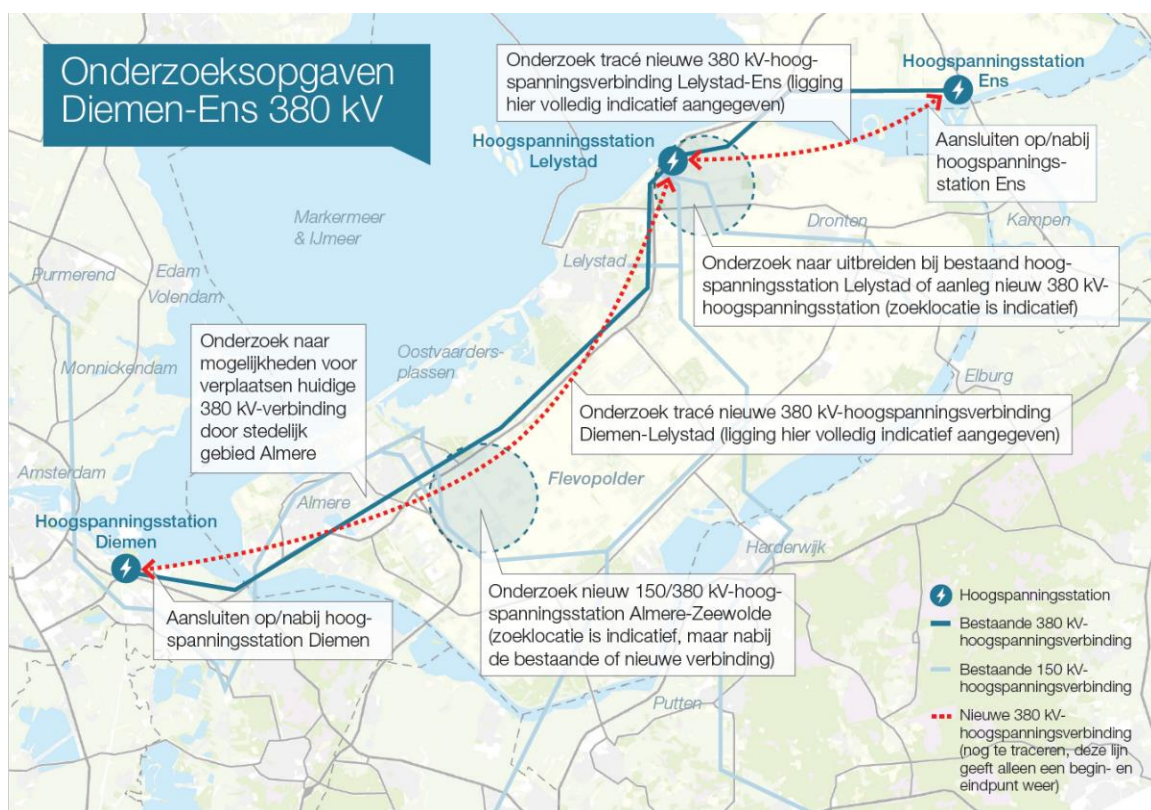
Onderzoeksopgaven Diemen-Ens 380 kV

Onderzoek tracé nieuwe 380 kV-hoogspanningsverbinding Lelystad-Ens (ligging hier volledig indicatief aangegeven)

Hoogspanningsstation Ens

Hoogspanningsstation Lelystad

Aansluiten op/nabij hoogspanningsstation Ens

Markermeer & IJmeer

Dronten

Kampen

Purmerend

Edam

Volendam

Lelystad

Onderzoek naar uitbreiden bij bestaand hoogspanningsstation Lelystad of aanleg nieuw 380 kV-hoogspanningsstation (zoeklocatie is indicatief)

Onderzoek naar mogelijkheden voor verplaatsen huidige 380 kV-verbinding door stedelijk gebied Almere

Monnickendam

Oostvaardersplassen

Elburg

Onderzoek tracé nieuwe 380 kV-hoogspanningsverbinding Diemen-Lelystad (ligging hier volledig indicatief aangegeven)

Amsterdam

Flevopolder

Almere

Hoogspanningsstation Diemen

Harderwijk

Aansluiten op/nabij hoogspanningsstation Diemen

Onderzoek nieuw 150/380 kV-hoogspanningsstation Almere-Zeewolde (zoeklocatie is indicatief, maar nabij de bestaande of nieuwe verbinding)

Putten

Hoogspanningsstation

Bestaande 380 kV-hoogspanningsverbinding

Bestaande 150 kV-hoogspanningsverbinding

Nieuwe 380 kV-hoogspanningsverbinding (nog te traceren, deze lijn geeft alleen een begin- en eindpunt weer)